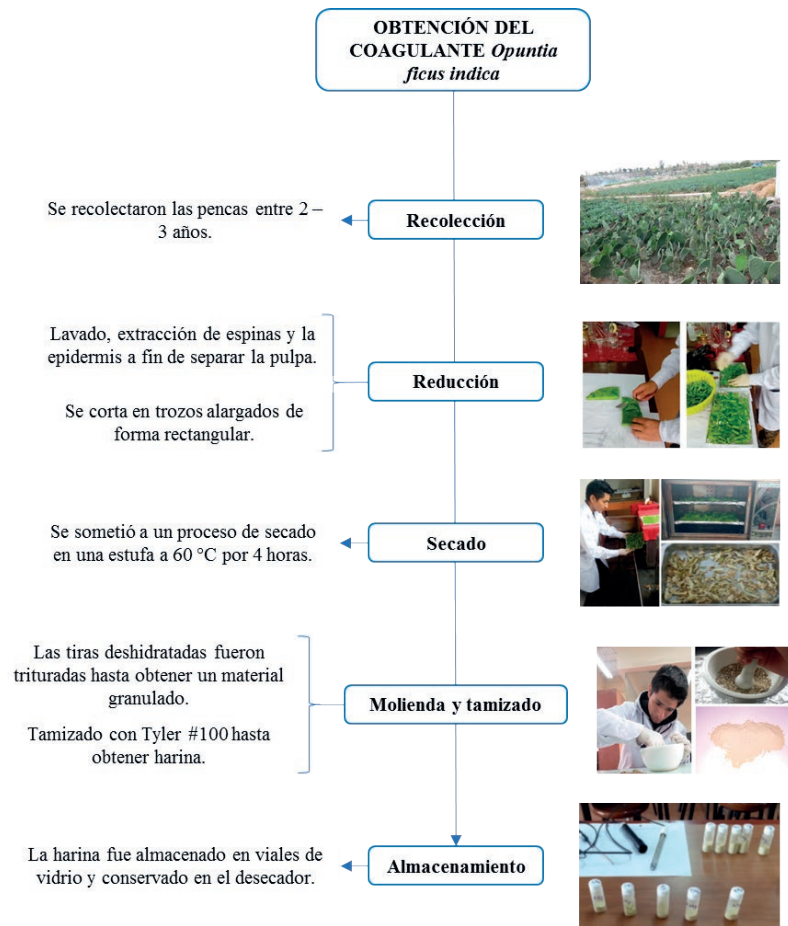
OBTENCIÓN DEL COAGULANTE *Opuntia ficus indica*

Se recolectaron las pencas entre 2 – 3 años.

Recolección

Lavado, extracción de espinas y la epidermis a fin de separar la pulpa.

Se corta en trozos alargados de forma rectangular.

Reducción

Se sometió a un proceso de secado en una estufa a 60 °C por 4 horas.

Secado

Las tiras deshidratadas fueron trituradas hasta obtener un material granulado.

Tamizado con Tyler #100 hasta obtener harina.

Molienda y tamizado

La harina fue almacenado en viales de vidrio y conservado en el desecador.

Almacenamiento